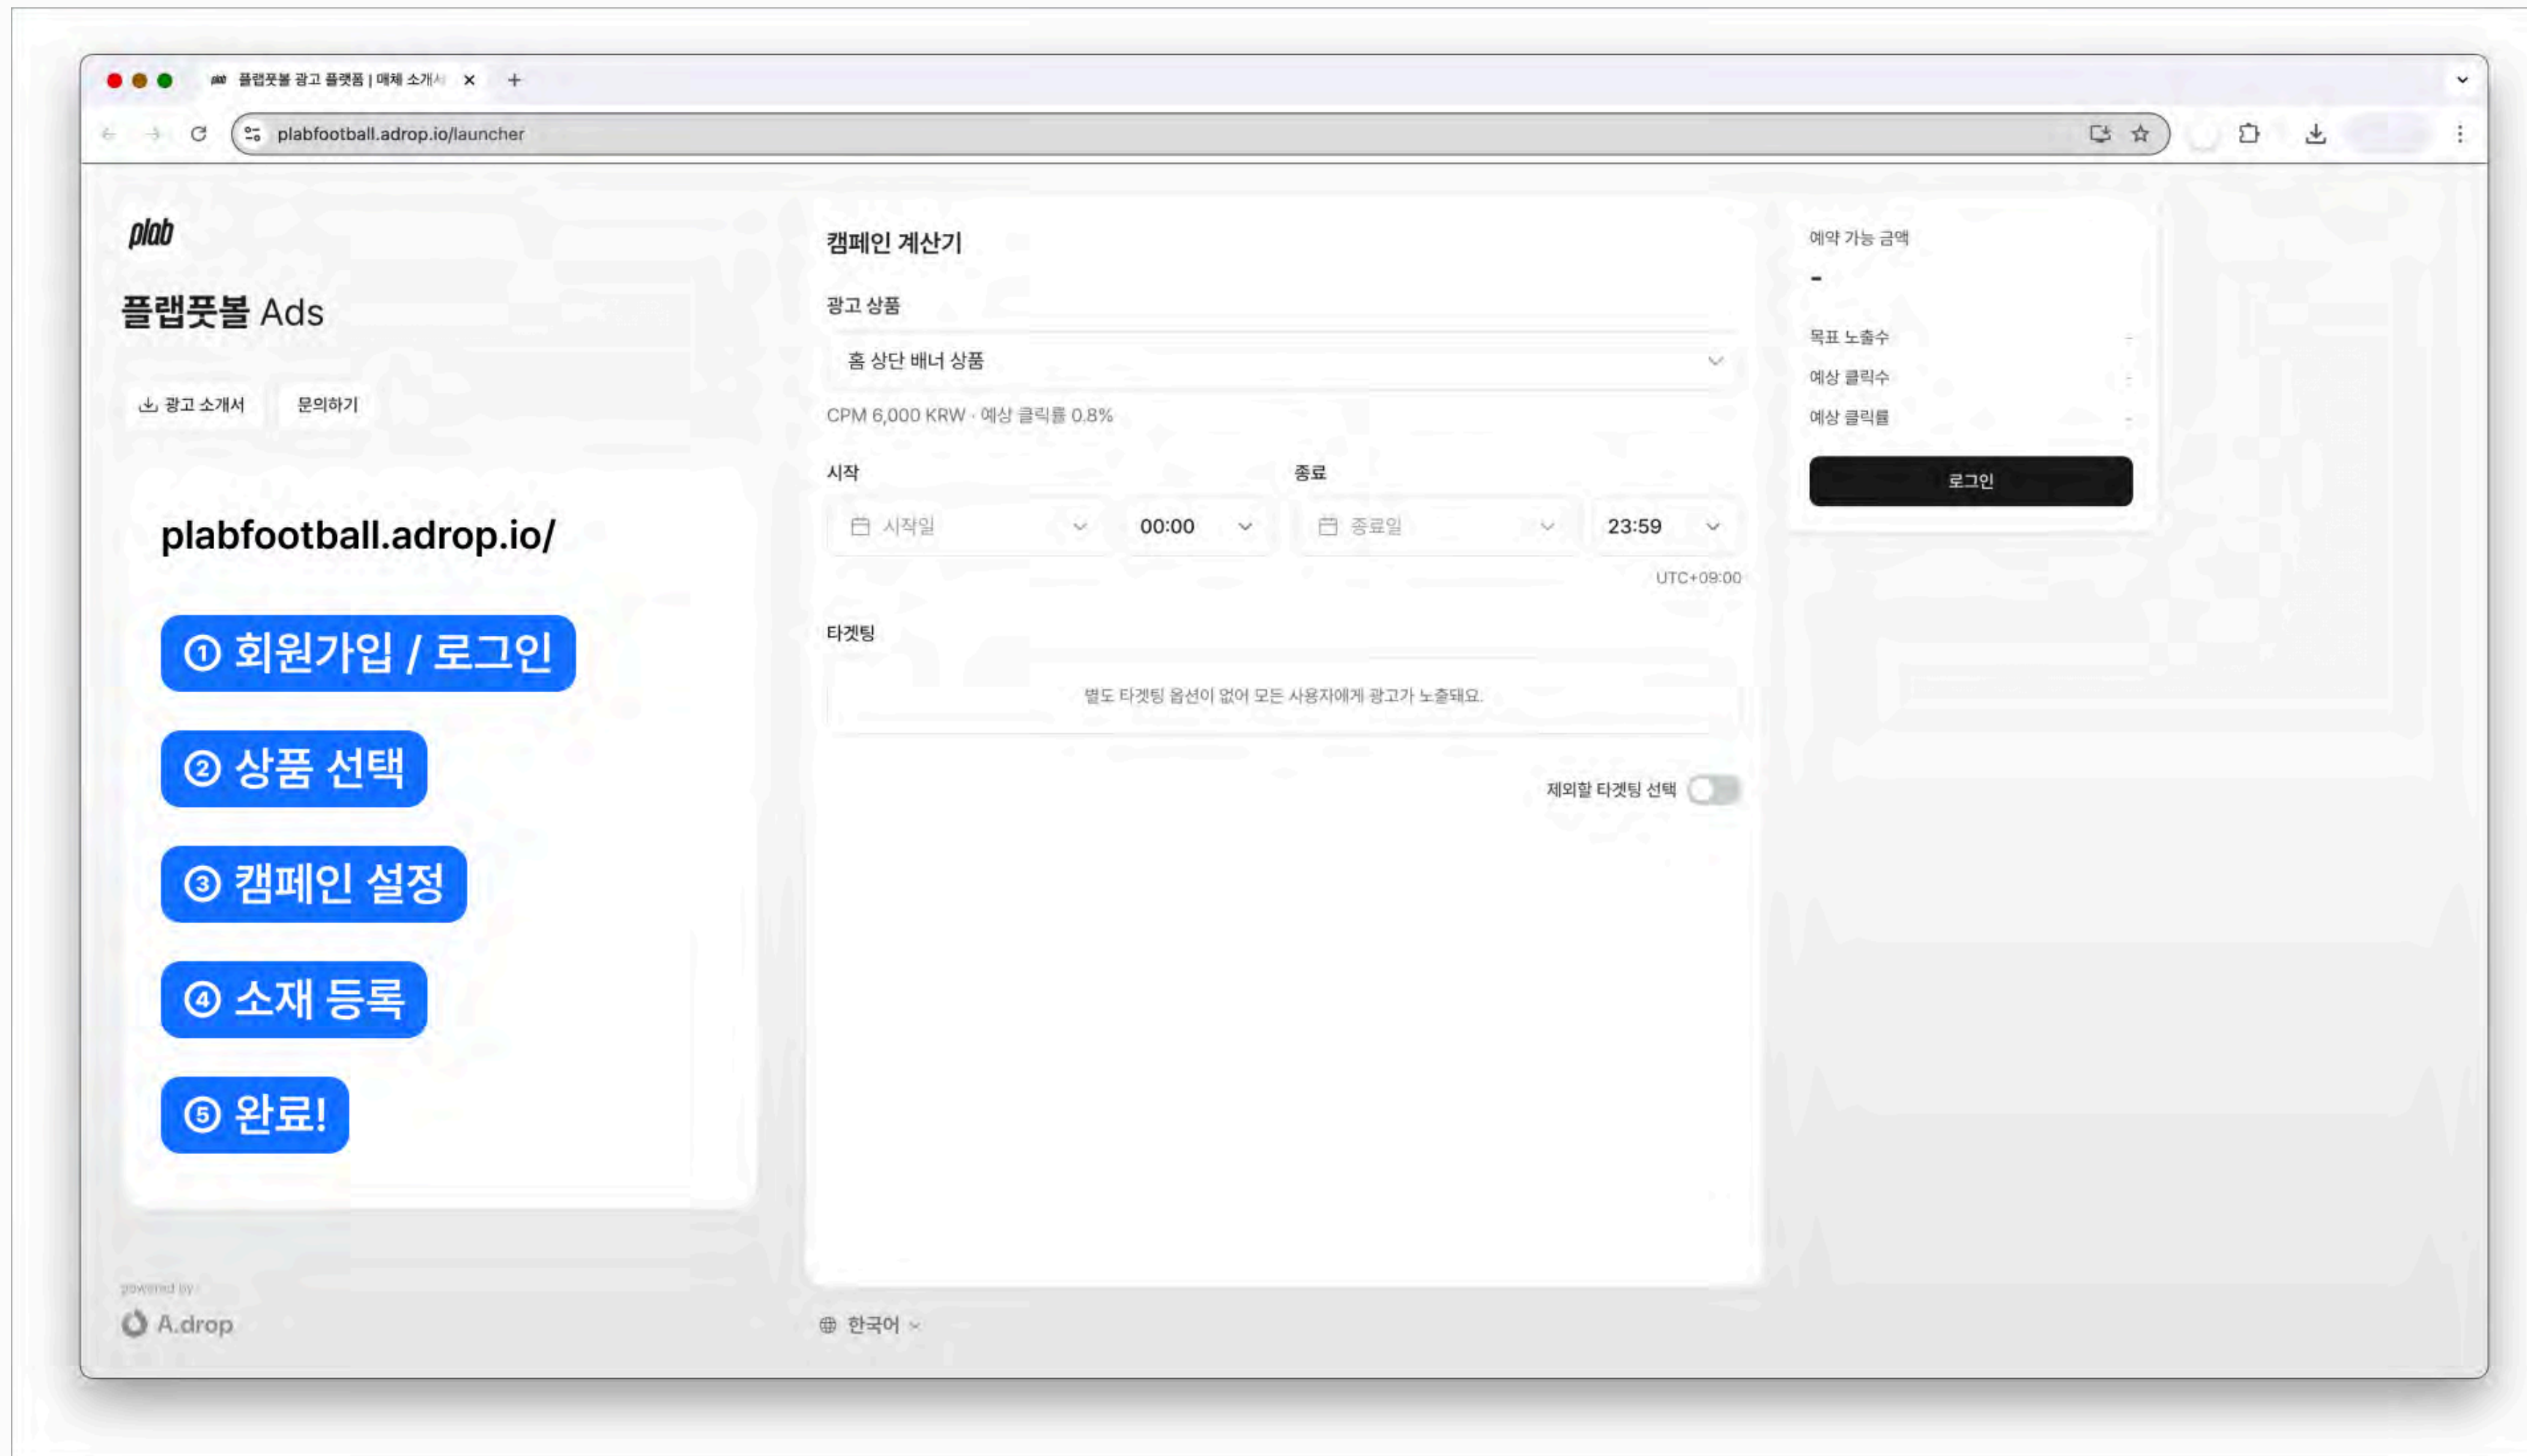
플랩풋볼 광고 플랫폼 | 매체 소개서 ×
+

plabfootball.adrop.io/launcher

plab

플랩풋볼 Ads

광고 소개서
문의하기

plabfootball.adrop.io/

① 회원가입 / 로그인

② 상품 선택

③ 캠페인 설정

④ 소재 등록

⑤ 완료!

powered by
A.drop

캠페인 계산기

광고 상품

홈 상단 배너 상품

CPM 6,000 KRW · 예상 클릭률 0.8%

시작

시작일
00:00

종료

종료일
23:59

UTC+09:00

타겟팅

별도 타겟팅 옵션이 없어 모든 사용자에게 광고가 노출돼요.

제외할 타겟팅 선택

한국어

예약 가능 금액

-

목표 노출수 -
예상 클릭수 -
예상 클릭률 -

로그인